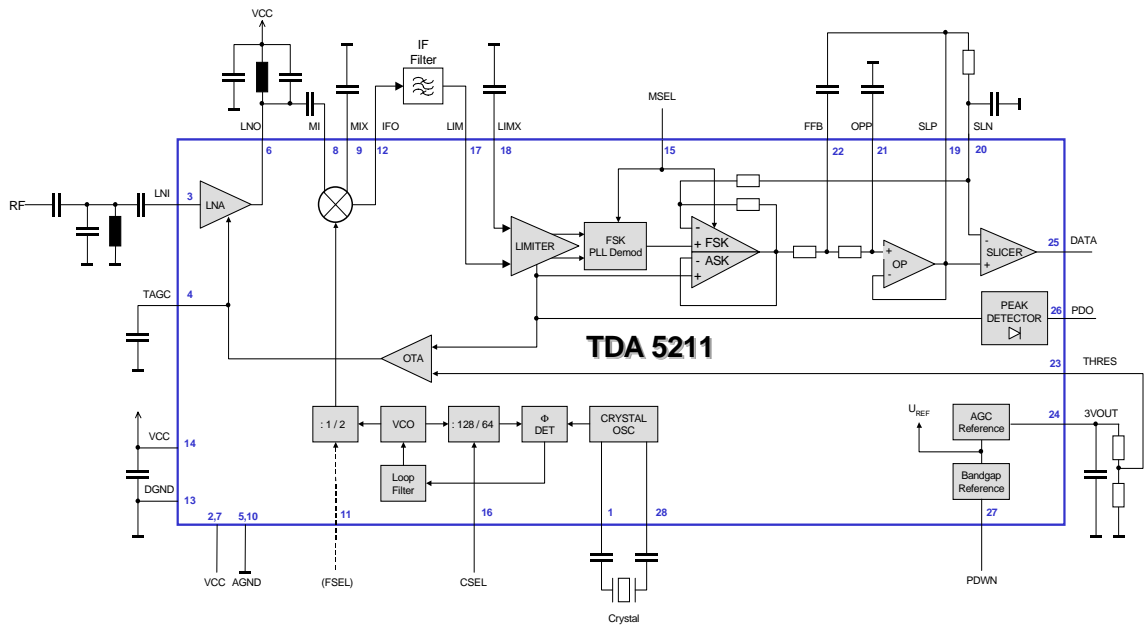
VCC

IF Filter

MSEL

LNO 6
MI 8
MIX 9
IFO 12
LIM 17
LIMX 18
15
FFB 22
OPP 21
SLP 19
SLN 20

RF
LNI 3
LNA

LIMITER

FSK PLL Demod

- + FSK
- ASK +

OP
+ -

- + SLICER

25 DATA

TAGC 4

PEAK DETECTOR

26 PDO

TDA 5211

OTA

23 THRES

VCC 14

DGND 13

: 1 / 2

VCO

: 128 / 64

Φ DET

CRYSTAL OSC

Loop Filter

$U_{REF}$

AGC Reference

24 3VOUT

Bandgap Reference

2,7
5,10
11
16
1
28
27

VCC
AGND
(FSEL)
CSEL
PDWN

Crystal